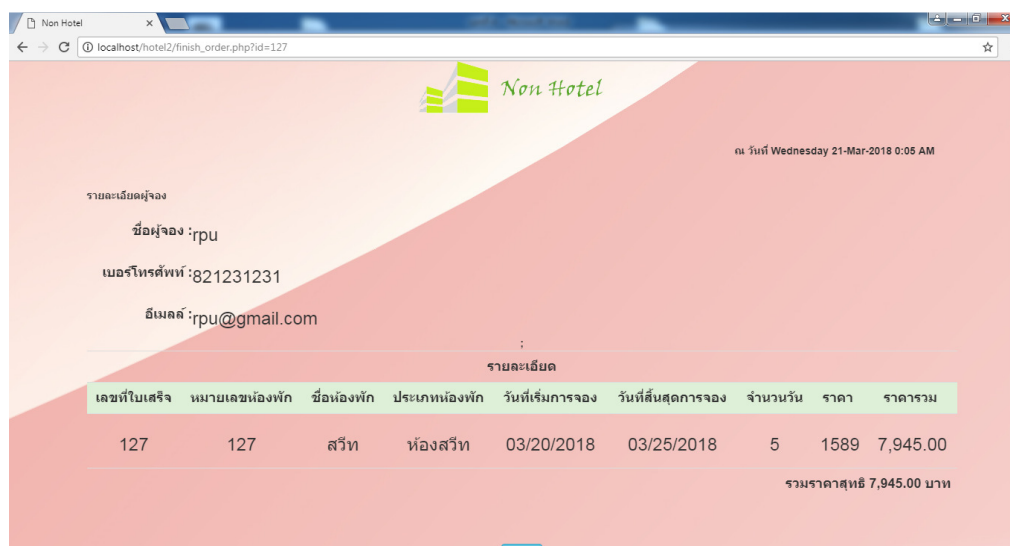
Non Hotel

localhost/hotel2/finish_order.php?id=127

Non Hotel

ณ วันที่ Wednesday 21-Mar-2018 0:05 AM

รายละเอียดผู้จอง

ชื่อผู้จอง :rpu

เบอร์โทรศัพท์ :821231231

อีเมลล์ :rpu@gmail.com

;

รายละเอียด

| เลขที่ใบเสร็จ | หมายเลขห้องพัก | ชื่อห้องพัก | ประเภทห้องพัก | วันที่เริ่มการจอง | วันที่สิ้นสุดการจอง | จำนวนวัน | ราคา | ราคารวม |
|---|---|---|---|---|---|---|---|---|
| 127 | 127 | สวีท | ห้องสวีท | 03/20/2018 | 03/25/2018 | 5 | 1589 | 7,945.00 |

รวมราคาสุทธิ 7,945.00 บาท